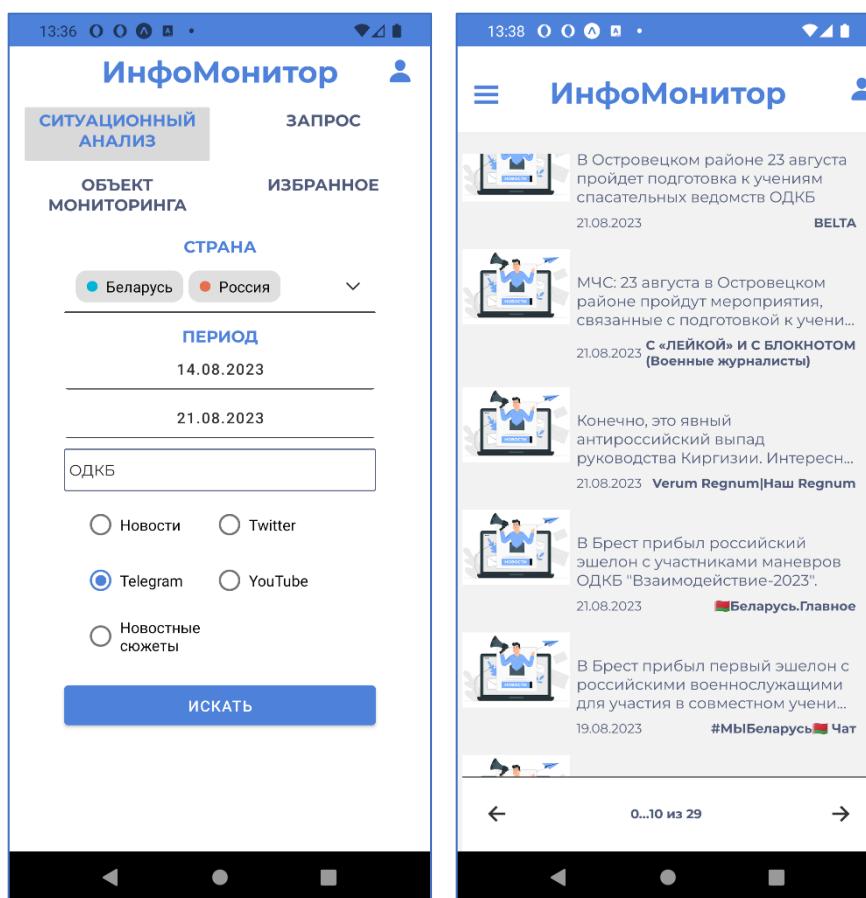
13:36

ИнфоМонитор

СИТУАЦИОННЫЙ АНАЛИЗ

ЗАПРОС

ОБЪЕКТ МОНИТОРИНГА

ИЗБРАННОЕ

СТРАНА

Беларусь Россия

ПЕРИОД

14.08.2023

21.08.2023

ОДКБ

Новости

Twitter

Telegram

YouTube

Новостные сюжеты

ИСКАТЬ

13:38

ИнфоМонитор

НОВОСТИ

В Островецком районе 23 августа пройдет подготовка к учениям спасательных ведомств ОДКБ

21.08.2023 BELTA

НОВОСТИ

МЧС: 23 августа в Островецком районе пройдут мероприятия, связанные с подготовкой к учени...

21.08.2023 С «ЛЕЙКОЙ» И С БЛОКНОТОМ (Военные журналисты)

НОВОСТИ

Конечно, это явный антироссийский выпад руководства Киргизии. Интересн...

21.08.2023 Verum Regnum|Наш Regnum

НОВОСТИ

В Брест прибыл российский эшелон с участниками маневров ОДКБ "Взаимодействие-2023".

21.08.2023 Беларусь.Главное

НОВОСТИ

В Брест прибыл первый эшелон с российскими военнослужащими для участия в совместном учени...

19.08.2023 #МЫБеларусь Чат

0...10 из 29